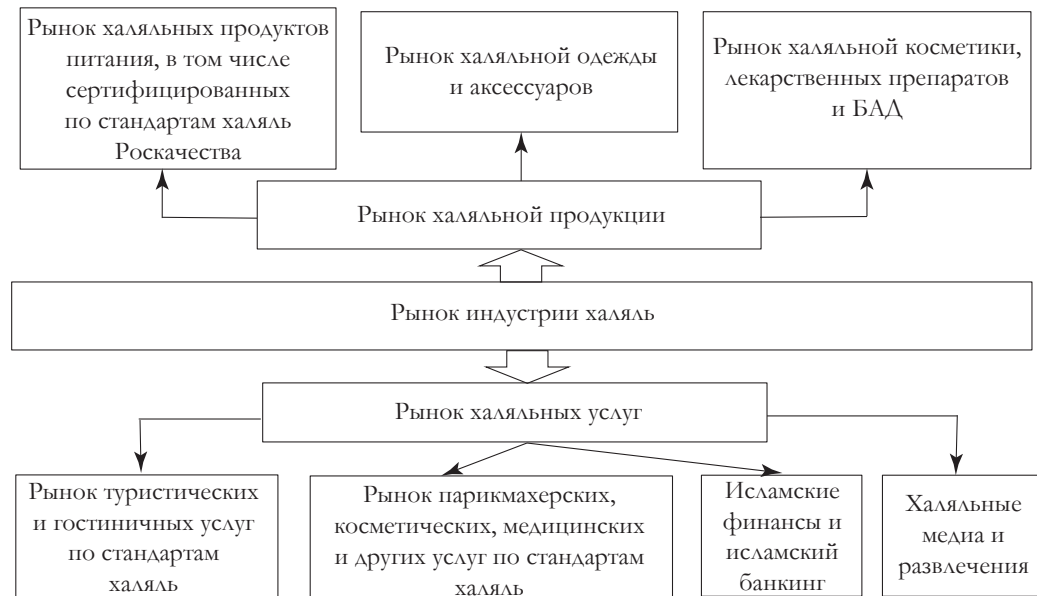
Рынок халяльных продуктов питания, в том числе сертифицированных по стандартам халяль Роскачества

Рынок халяльной одежды и аксессуаров

Рынок халяльной косметики, лекарственных препаратов и БАД

Рынок халяльной продукции

Рынок индустрии халяль

Рынок халяльных услуг

Рынок туристических и гостиничных услуг по стандартам халяль

Рынок парикмахерских, косметических, медицинских и других услуг по стандартам халяль

Исламские финансы и исламский банкинг

Халяльные медиа и развлечения